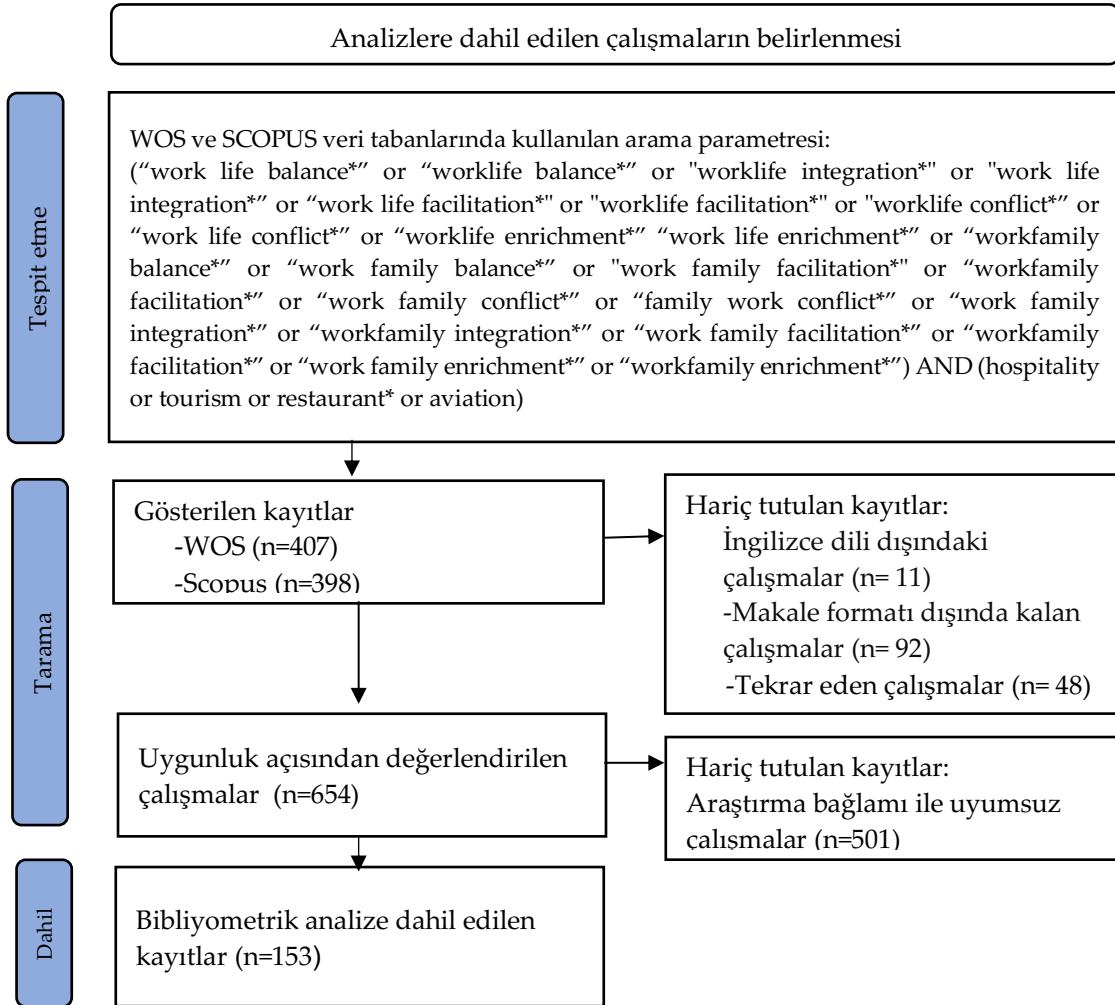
Analizlere dahil edilen çalışmaların belirlenmesi

Tespit etme

WOS ve SCOPUS veri tabanlarında kullanılan arama parametresi:
("work life balance*" or "worklife balance*" or "worklife integration*" or "work life integration*" or "work life facilitation*" or "worklife facilitation*" or "worklife conflict*" or "work life conflict*" or "worklife enrichment*" "work life enrichment*" or "workfamily balance*" or "work family balance*" or "work family facilitation*" or "workfamily facilitation*" or "work family conflict*" or "family work conflict*" or "work family integration*" or "workfamily integration*" or "work family facilitation*" or "workfamily facilitation*" or "work family enrichment*" or "workfamily enrichment*") AND (hospitality or tourism or restaurant* or aviation)

Tarama

Gösterilen kayıtlar
-WOS (n=407)
-Scopus (n=398)

Hariç tutulan kayıtlar:
İngilizce dili dışındaki çalışmalar (n= 11)
-Makale formatı dışında kalan çalışmalar (n= 92)
-Tekrar eden çalışmalar (n= 48)

Uygunluk açısından değerlendirilen çalışmalar (n=654)

Hariç tutulan kayıtlar:
Araştırma bağlamı ile uyumsuz çalışmalar (n=501)

Dahil

Bibliyometrik analize dahil edilen kayıtlar (n=153)